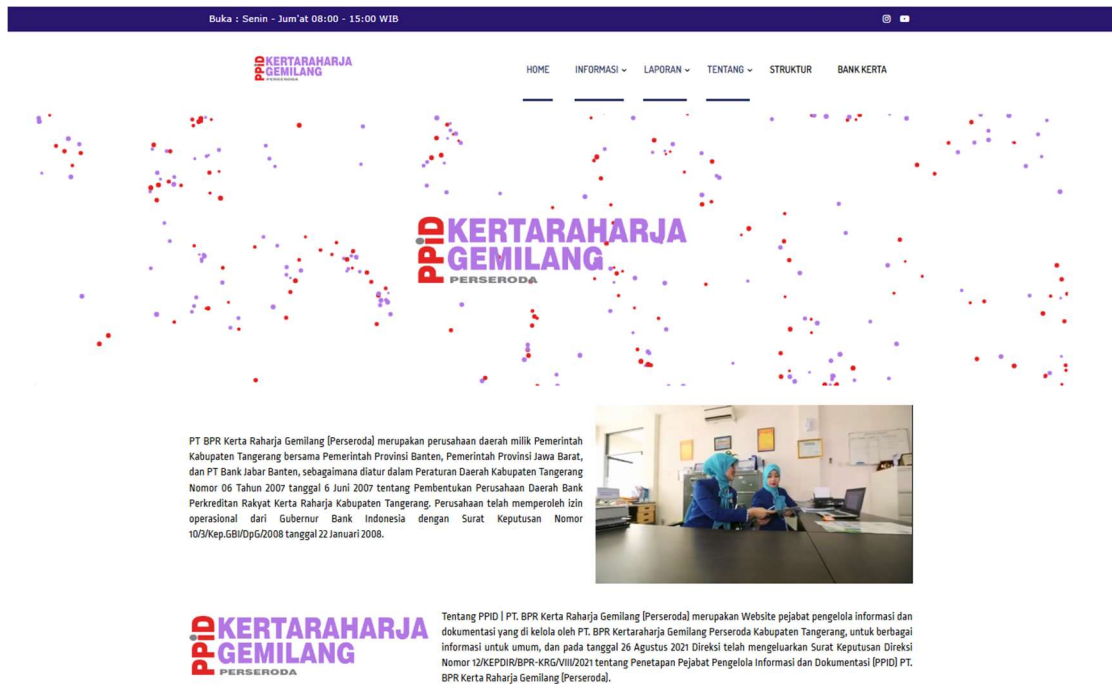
Buka : Senin - Jum'at 08:00 - 15:00 WIB

PPID KERTARAHARJA GEMILANG PERSERODA

HOME INFORMASI LAPORAN TENTANG STRUKTUR BANK KERTA

PPID KERTARAHARJA GEMILANG PERSERODA

PT BPR Kerta Raharja Gemilang (Perseroda) merupakan perusahaan daerah milik Pemerintah Kabupaten Tangerang bersama Pemerintah Provinsi Banten, Pemerintah Provinsi Jawa Barat, dan PT Bank Jabar Banten, sebagaimana diatur dalam Peraturan Daerah Kabupaten Tangerang Nomor 06 Tahun 2007 tanggal 6 Juni 2007 tentang Pembentukan Perusahaan Daerah Bank Perkreditan Rakyat Kerta Raharja Kabupaten Tangerang. Perusahaan telah memperoleh izin operasional dari Gubernur Bank Indonesia dengan Surat Keputusan Nomor 10/3/Kep.GBI/DpG/2008 tanggal 22 Januari 2008.

PPID KERTARAHARJA GEMILANG PERSERODA

Tentang PPID | PT. BPR Kerta Raharja Gemilang (Perseroda) merupakan Website pejabat pengelola informasi dan dokumentasi yang di kelola oleh PT. BPR Kertaraharja Gemilang Perseroda Kabupaten Tangerang, untuk berbagai informasi untuk umum, dan pada tanggal 26 Agustus 2021 Direksi telah mengeluarkan Surat Keputusan Direksi Nomor 12/KEPDIR/BPR-KRG/VIII/2021 tentang Penetapan Pejabat Pengelola Informasi dan Dokumentasi (PPID) PT. BPR Kerta Raharja Gemilang (Perseroda).